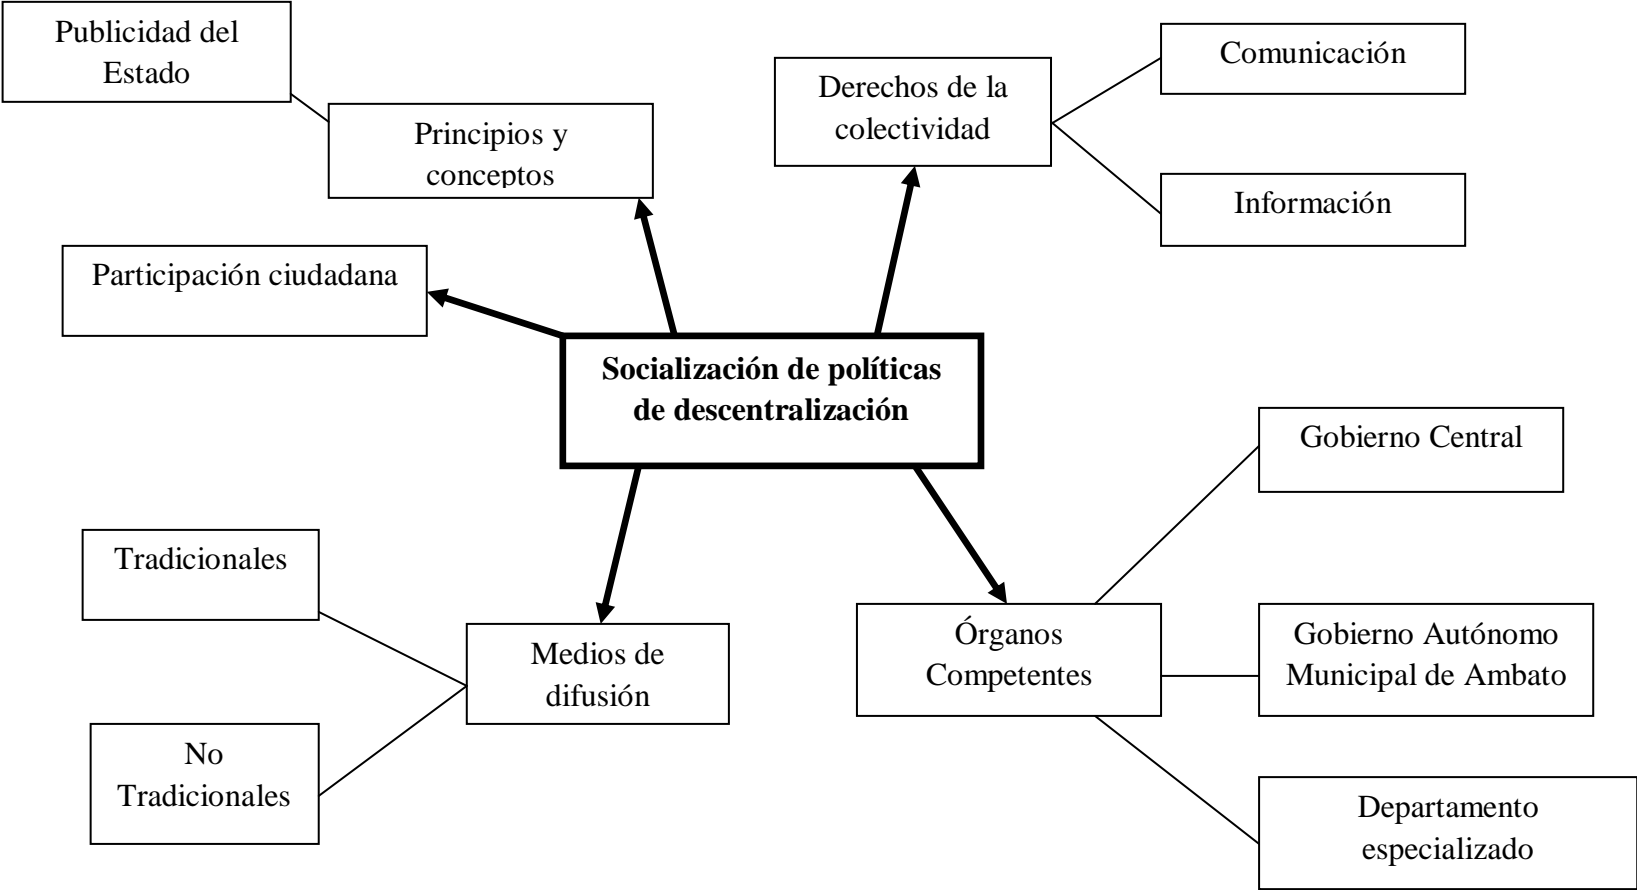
Publicidad del Estado

Principios y conceptos

Derechos de la colectividad

Comunicación

Información

Participación ciudadana

**Socialización de políticas de descentralización**

Gobierno Central

Tradicionales

Medios de difusión

No Tradicionales

Órganos Competentes

Gobierno Autónomo Municipal de Ambato

Departamento especializado